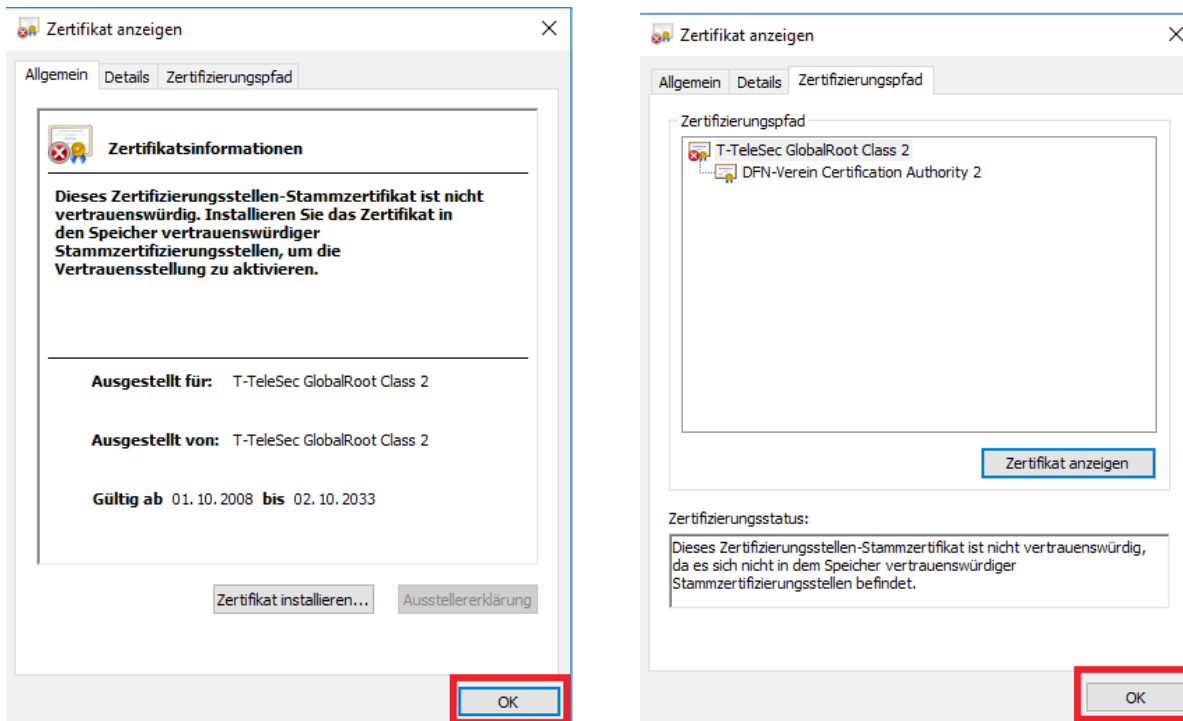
Zertifikat anzeigen

Allgemein Details Zertifizierungspfad

Zertifikatsinformationen

Dieses Zertifizierungsstellen-Stammzertifikat ist nicht vertrauenswürdig. Installieren Sie das Zertifikat in den Speicher vertrauenswürdiger Stammzertifizierungsstellen, um die Vertrauensstellung zu aktivieren.

Ausgestellt für: T-TeleSec GlobalRoot Class 2

Ausgestellt von: T-TeleSec GlobalRoot Class 2

Gültig ab 01. 10. 2008 bis 02. 10. 2033

Zertifikat installieren... Ausstellererklärung

OK

Zertifikat anzeigen

Allgemein Details Zertifizierungspfad

Zertifizierungspfad

T-TeleSec GlobalRoot Class 2
DFN-Verein Certification Authority 2

Zertifikat anzeigen

Zertifizierungsstatus:

Dieses Zertifizierungsstellen-Stammzertifikat ist nicht vertrauenswürdig, da es sich nicht in dem Speicher vertrauenswürdiger Stammzertifizierungsstellen befindet.

OK